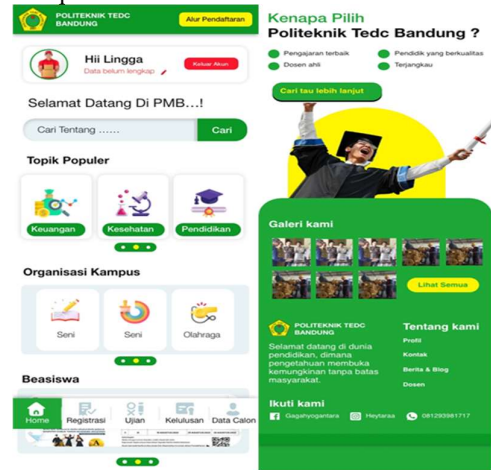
POLITEKNIK TEDC BANDUNG

Alur Pendaftaran

Hii Lingga

Data belum lengkap

Keluar Akun

Selamat Datang Di PMB...!

Cari Tentang ......

Cari

Topik Populer

Keuangan

Kesehatan

Pendidikan

Organisasi Kampus

Seni

Seni

Olahraga

Beasiswa

Home

Registrasi

Ujian

Kelulusan

Data Calon

Kenapa Pilih

Politeknik Tedc Bandung ?

Pengajaran terbaik

Pendidik yang berkualitas

Dosen ahli

Terjangkau

Cari tau lebih lanjut

Galeri kami

Lihat Semua

POLITEKNIK TEDC BANDUNG

Selamat datang di dunia pendidikan, dimana pengetahuan membuka kemungkinan tanpa batas masyarakat.

Tentang kami

Profil

Kontak

Berita & Blog

Dosen

Ikuti kami

Gagahyoganlara

Heytaraa

081293981717